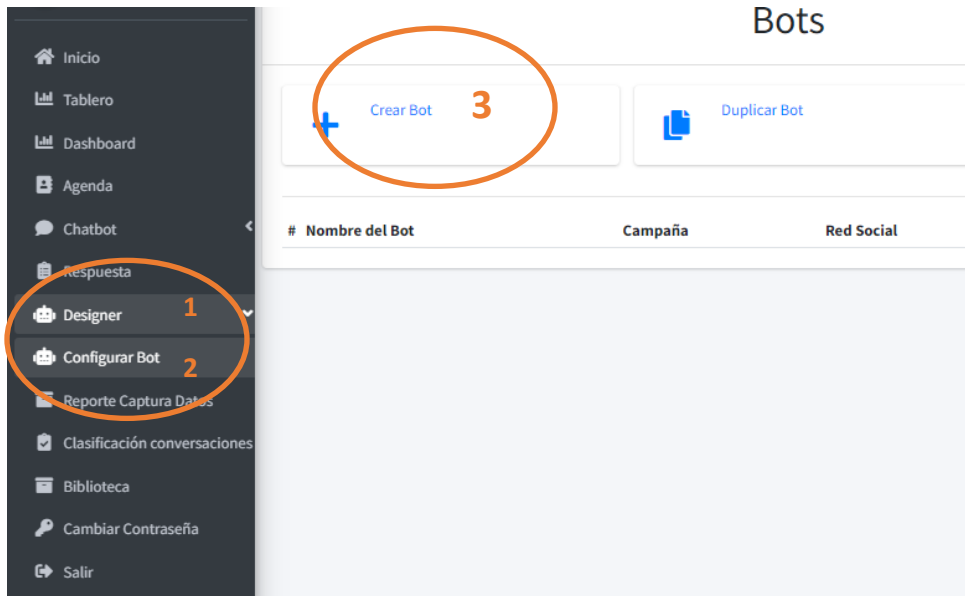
Inicio
Tablero
Dashboard
Agenda
Chatbot
Respuesta
Designer
1
Configurar Bot
2
Reporte Captura Datos
Clasificación conversaciones
Biblioteca
Cambiar Contraseña
Salir

Bots

Crear Bot
3

Duplicar Bot

| # | Nombre del Bot | Campaña | Red Social |
|---|---|---|---|